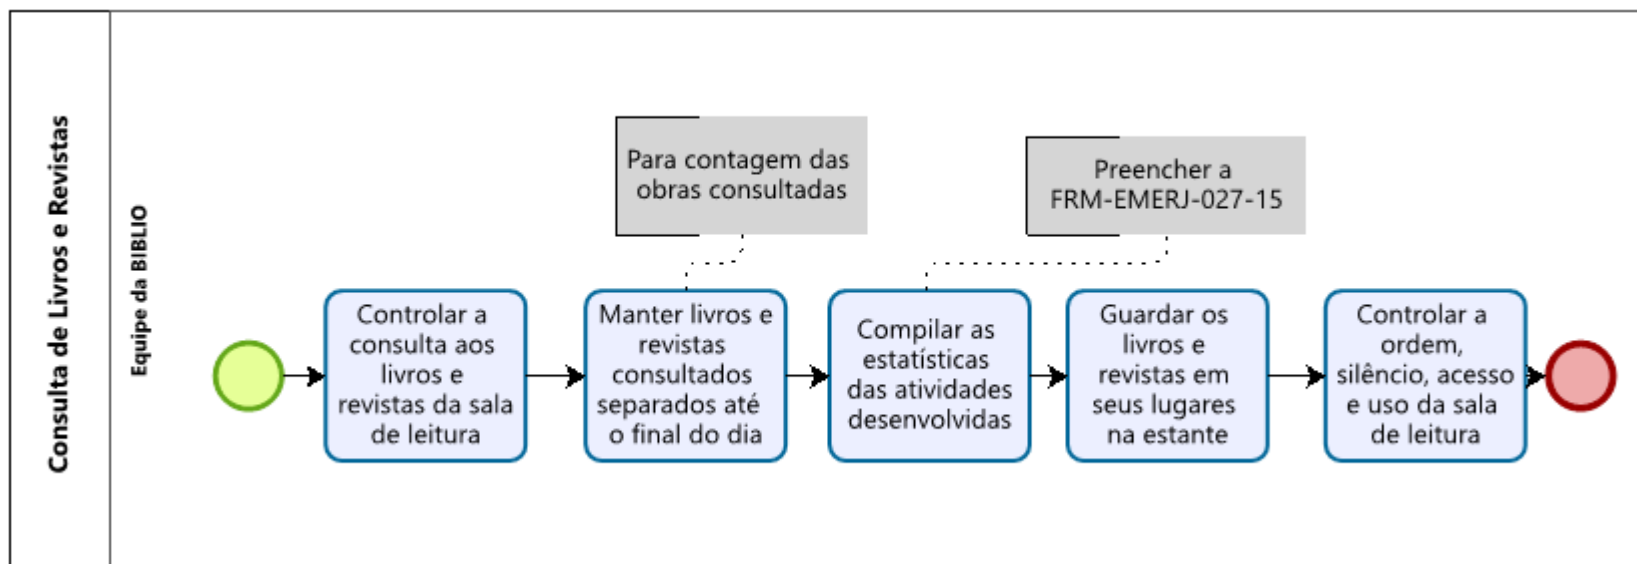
Consulta de Livros e Revistas

Equipe da BIBLIO

Para contagem das obras consultadas

Preencher a FRM-EMERJ-027-15

Controlar a consulta aos livros e revistas da sala de leitura

Manter livros e revistas consultados separados até o final do dia

Compilar as estatísticas das atividades desenvolvidas

Guardar os livros e revistas em seus lugares na estante

Controlar a ordem, silêncio, acesso e uso da sala de leitura